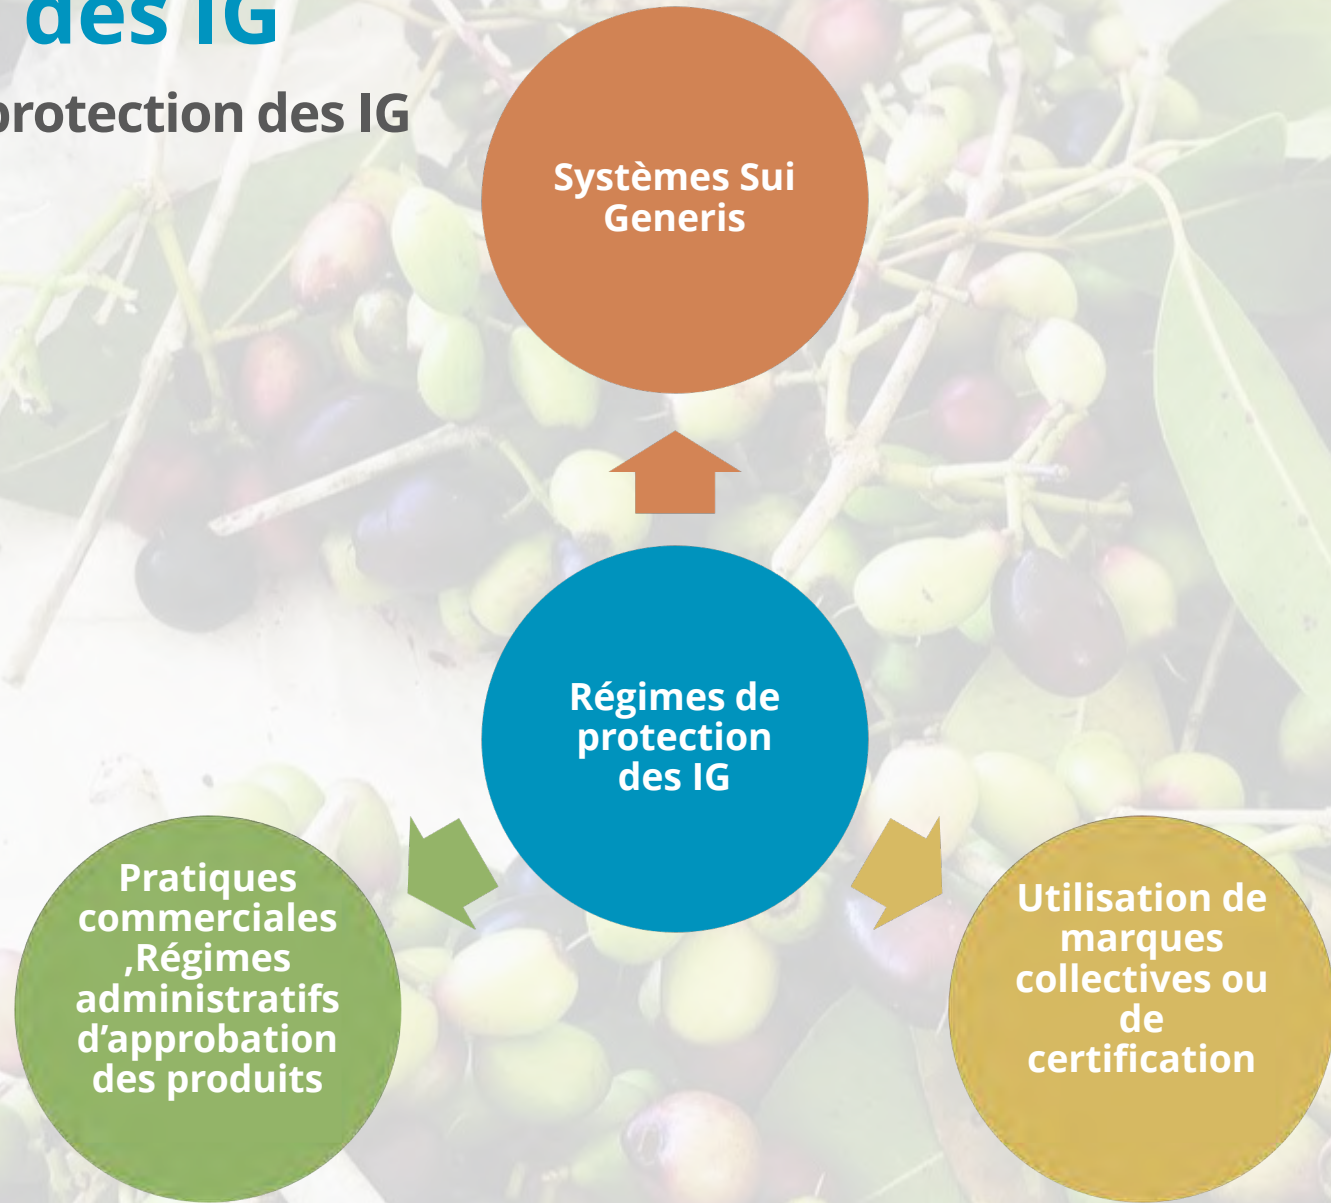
des IG

protection des IG

Systèmes Sui Generis

Régimes de protection des IG

Pratiques commerciales ,Régimes administratifs d’approbation des produits

Utilisation de marques collectives ou de certification